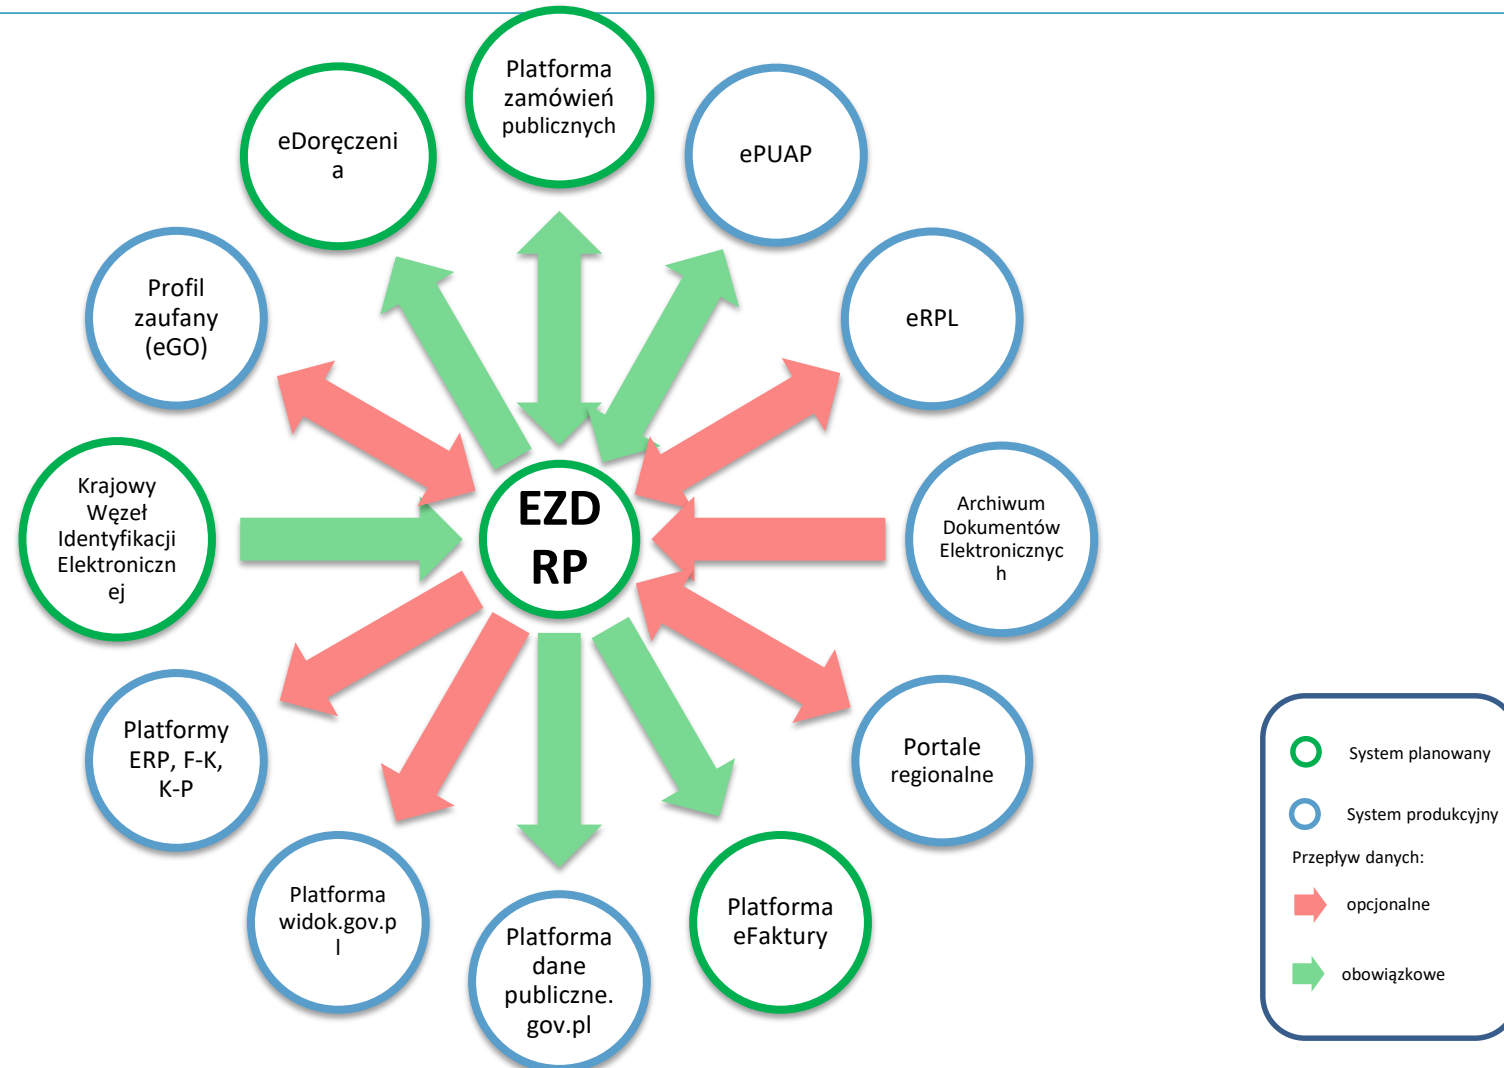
Platforma zamówień publicznych

eDoręczenia

ePUAP

Profil zaufany (eGO)

eRPL

Krajowy Węzeł Identyfikacji Elektronicznej

EZD RP

Archiwum Dokumentów Elektronicznych

Platformy ERP, F-K, K-P

Portale regionalne

Platforma widok.gov.pl

Platforma dane publiczne. gov.pl

Platforma eFaktury

System planowany

System produkcyjny

Przepływ danych:

opcjonalne

obowiązkowe